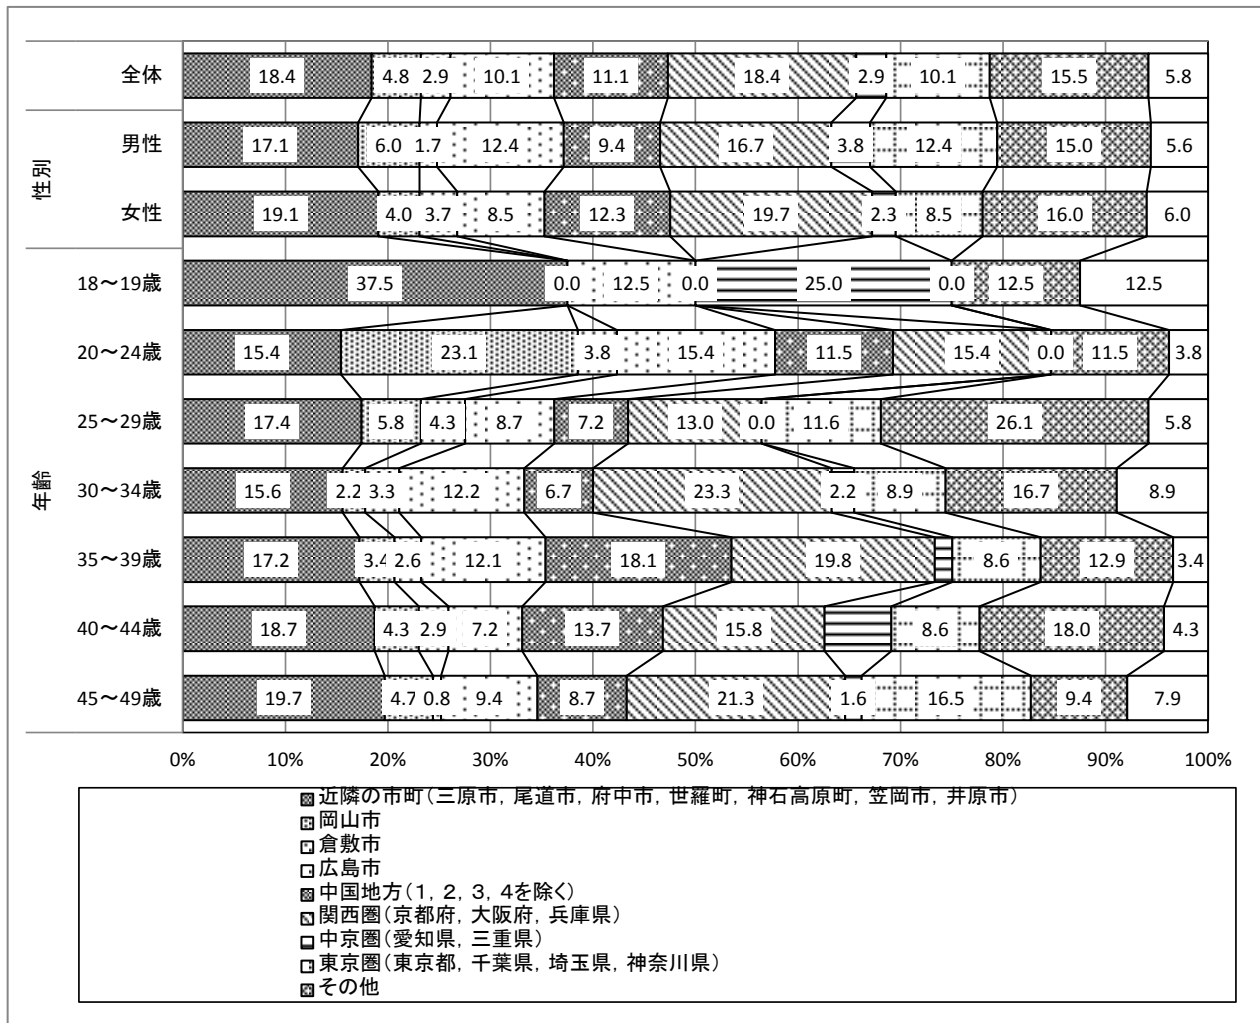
| | | | | | | | | | | | |
|---|---|---|---|---|---|---|---|---|---|---|---|
| | 全体 | 18.4 | 4.8 | 2.9 | 10.1 | 11.1 | 18.4 | 2.9 | 10.1 | 15.5 | 5.8 |
| 性別 | 男性 | 17.1 | 6.0 | 1.7 | 12.4 | 9.4 | 16.7 | 3.8 | 12.4 | 15.0 | 5.6 |
| | 女性 | 19.1 | 4.0 | 3.7 | 8.5 | 12.3 | 19.7 | 2.3 | 8.5 | 16.0 | 6.0 |
| 年齢 | 18〜19歳 | 37.5 | 0.0 | 12.5 | 0.0 | | 25.0 | 0.0 | 12.5 | | 12.5 |
| | 20〜24歳 | 15.4 | 23.1 | 3.8 | 15.4 | 11.5 | 15.4 | 0.0 | 11.5 | | 3.8 |
| | 25〜29歳 | 17.4 | 5.8 | 4.3 | 8.7 | 7.2 | 13.0 | 0.0 | 11.6 | 26.1 | 5.8 |
| | 30〜34歳 | 15.6 | 2.2 | 3.3 | 12.2 | 6.7 | 23.3 | 2.2 | 8.9 | 16.7 | 8.9 |
| | 35〜39歳 | 17.2 | 3.4 | 2.6 | 12.1 | 18.1 | 19.8 | | 8.6 | 12.9 | 3.4 |
| | 40〜44歳 | 18.7 | 4.3 | 2.9 | 7.2 | 13.7 | 15.8 | | 8.6 | 18.0 | 4.3 |
| | 45〜49歳 | 19.7 | 4.7 | 0.8 | 9.4 | 8.7 | 21.3 | 1.6 | 16.5 | 9.4 | 7.9 |

0% 10% 20% 30% 40% 50% 60% 70% 80% 90% 100%

近隣の市町（三原市，尾道市，府中市，世羅町，神石高原町，笠岡市，井原市）
岡山市
倉敷市
広島市
中国地方（1，2，3，4を除く）
関西圏（京都府，大阪府，兵庫県）
中京圏（愛知県，三重県）
東京圏（東京都，千葉県，埼玉県，神奈川県）
その他